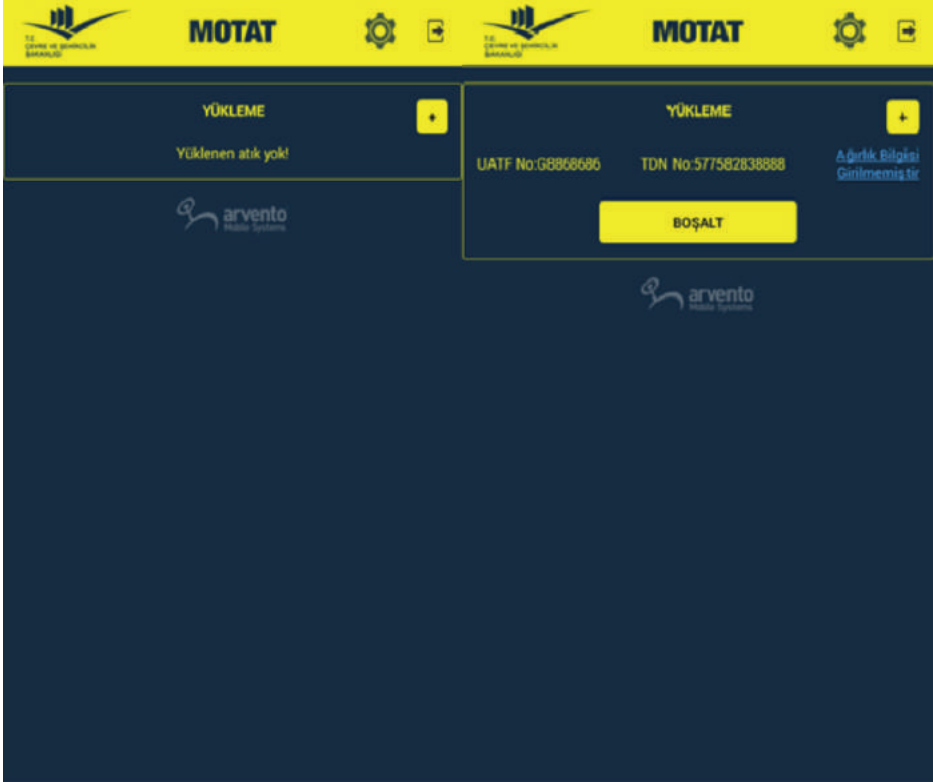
T.C. ÇEVRE VE ŞEHİRCİLİK BAKANLIĞI

MOTAT

YÜKLEME

+

Yüklenen atık yok!

arvento Mobile Systems

T.C. ÇEVRE VE ŞEHİRCİLİK BAKANLIĞI

MOTAT

YÜKLEME

+

UATF No:G8868686

TDN No:577582838888

Ağırlık Bilgisi Girilmemiştir

BOŞALT

arvento Mobile Systems